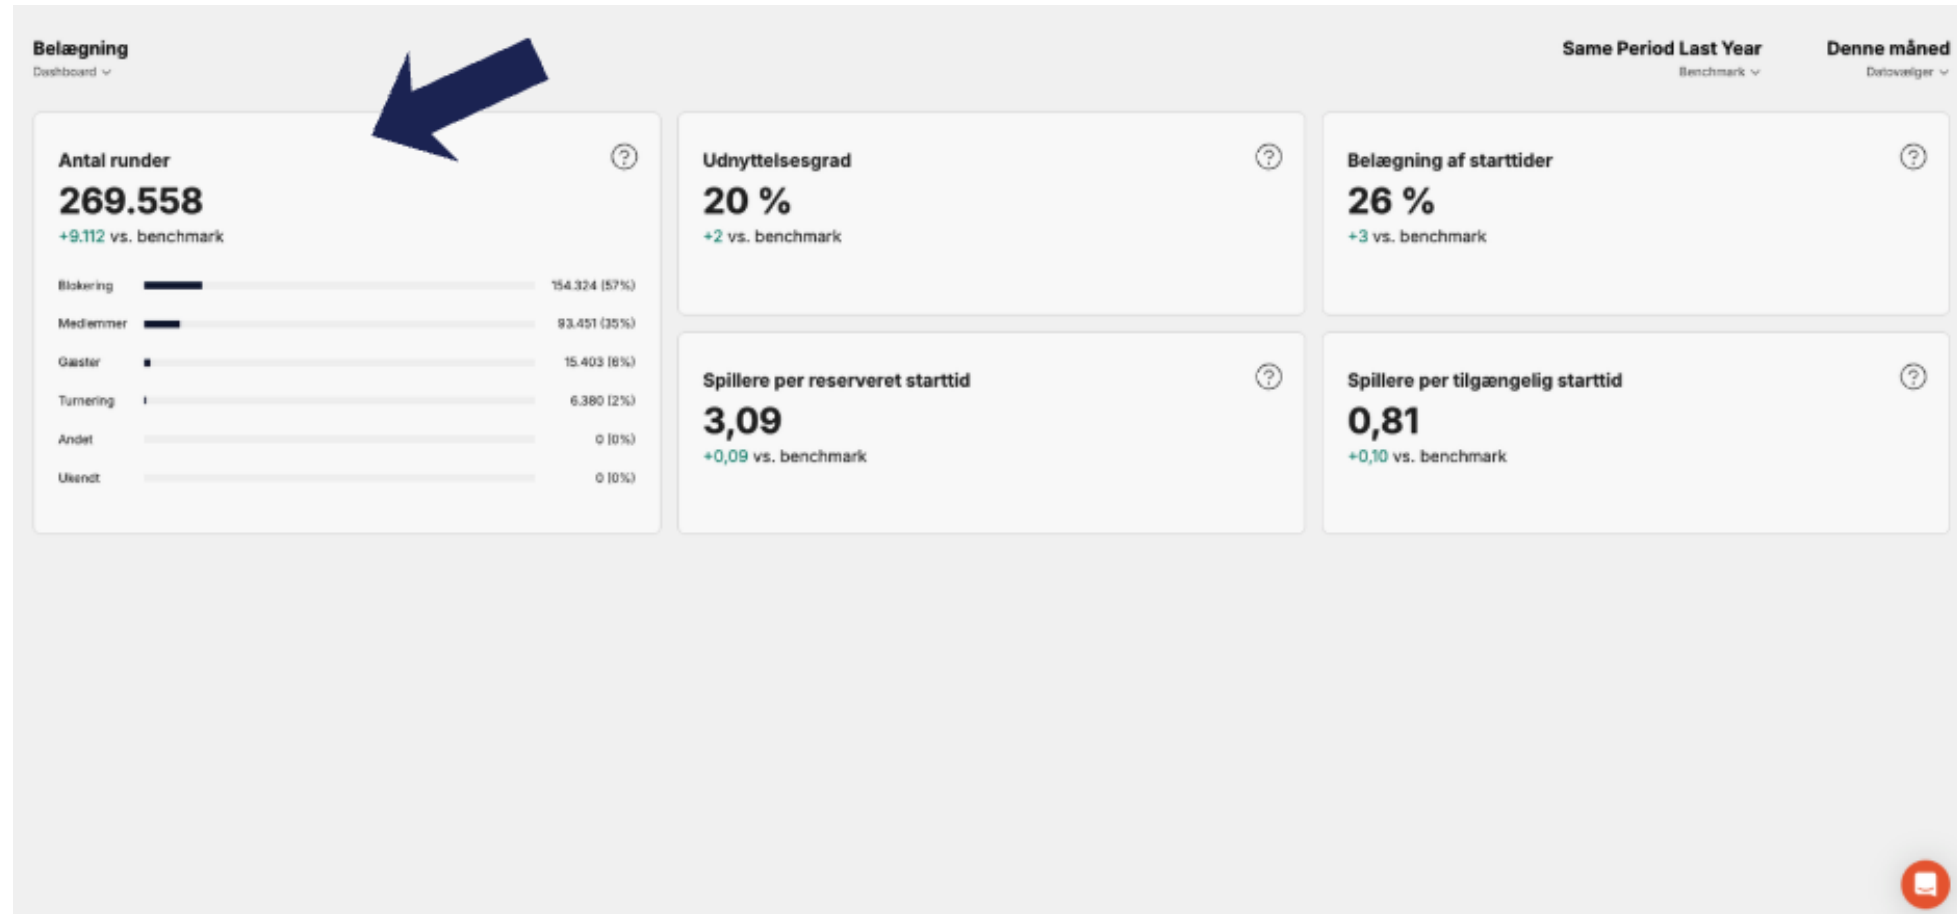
Belægning
Dashboard

Same Period Last Year
Benchmark

Denne måned
Datovælger

Antal runder
269.558
+9.112 vs. benchmark

| | |
|---|---|
| Blokering | 154.324 (57%) |
| Medlemmer | 93.451 (35%) |
| Gæster | 15.403 (6%) |
| Turnering | 6.380 (2%) |
| Andet | 0 (0%) |
| Ukendt | 0 (0%) |

Udnyttelsesgrad
20 %
+2 vs. benchmark

Belægning af starttider
26 %
+3 vs. benchmark

Spillere per reserveret starttid
3,09
+0,09 vs. benchmark

Spillere per tilgængelig starttid
0,81
+0,10 vs. benchmark